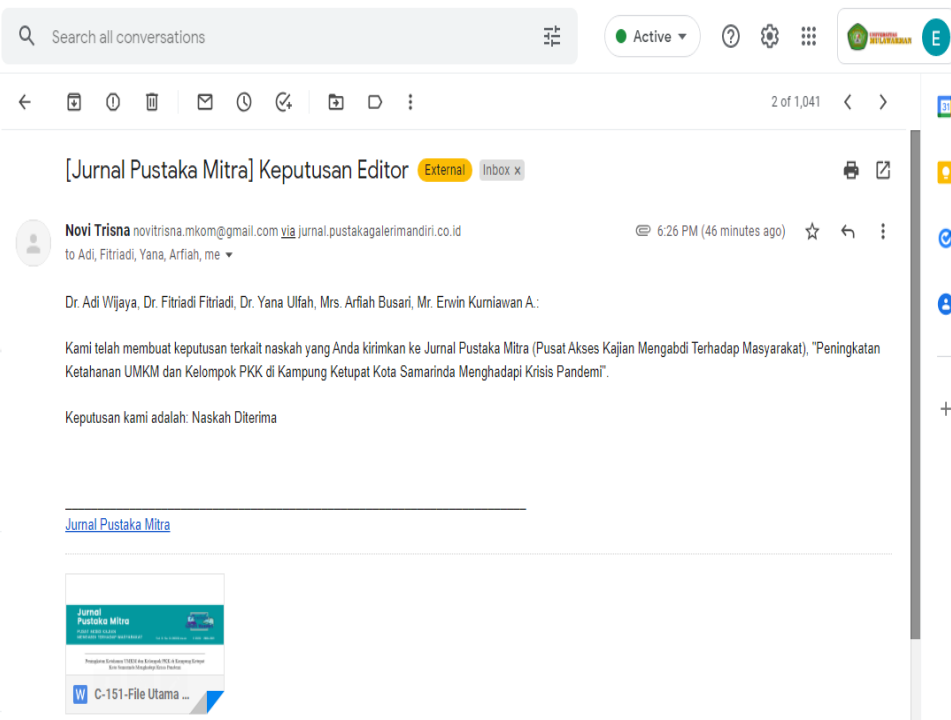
Search all conversations

Active

UNIVERSITAS MULAWARMAN

E

2 of 1,041

[Jurnal Pustaka Mitra] Keputusan Editor External Inbox ×

Novi Trisna novitrisna.mkom@gmail.com via jurnal.pustakagalerimandiri.co.id
to Adi, Fitriadi, Yana, Arfiah, me

6:26 PM (46 minutes ago)

Dr. Adi Wijaya, Dr. Fitriadi Fitriadi, Dr. Yana Ulfah, Mrs. Arfiah Busari, Mr. Erwin Kurniawan A.:

Kami telah membuat keputusan terkait naskah yang Anda kirimkan ke Jurnal Pustaka Mitra (Pusat Akses Kajian Mengabdi Terhadap Masyarakat), "Peningkatan Ketahanan UMKM dan Kelompok PKK di Kampung Ketupat Kota Samarinda Menghadapi Krisis Pandemi".

Keputusan kami adalah: Naskah Diterima

________________________________________________________________________

Jurnal Pustaka Mitra

Jurnal Pustaka Mitra

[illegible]

C-151-File Utama ...